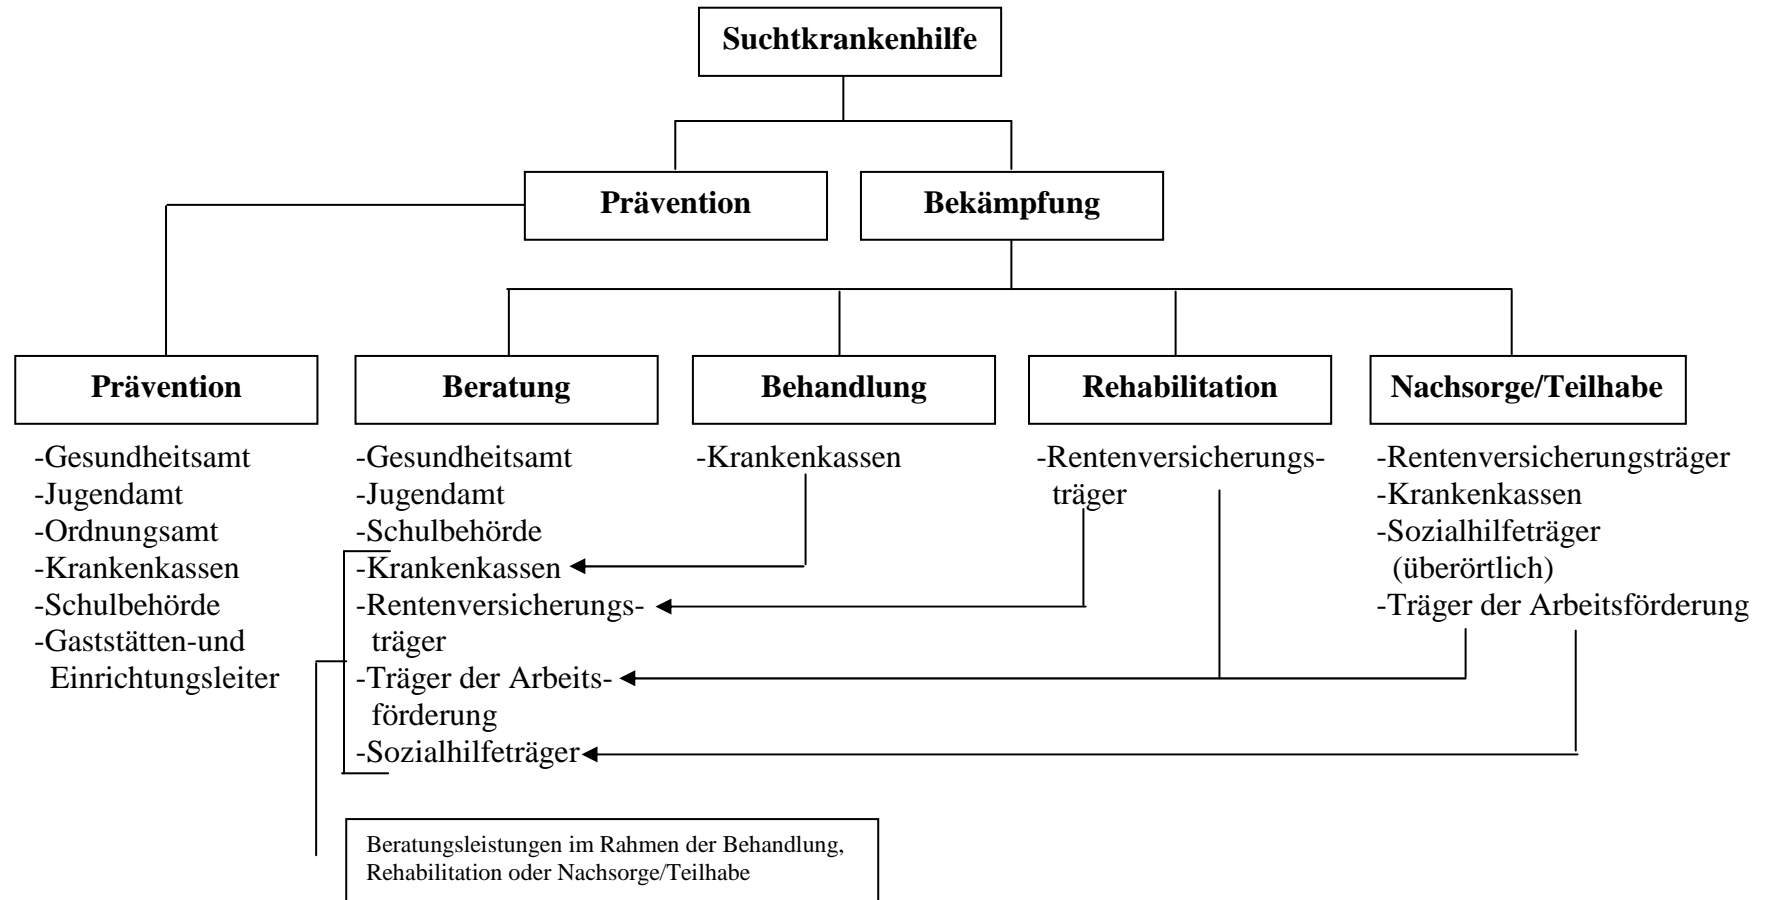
Suchtkrankenhilfe

Prävention

Bekämpfung

Prävention

-Gesundheitsamt
-Jugendamt
-Ordnungsamt
-Krankenkassen
-Schulbehörde
-Gaststätten-und Einrichtungsleiter

Beratung

-Gesundheitsamt
-Jugendamt
-Schulbehörde
-Krankenkassen
-Rentenversicherungsträger
-Träger der Arbeitsförderung
-Sozialhilfeträger

Behandlung

-Krankenkassen

Rehabilitation

-Rentenversicherungsträger

Nachsorge/Teilhabe

-Rentenversicherungsträger
-Krankenkassen
-Sozialhilfeträger (überörtlich)
-Träger der Arbeitsförderung

Beratungsleistungen im Rahmen der Behandlung, Rehabilitation oder Nachsorge/Teilhabe